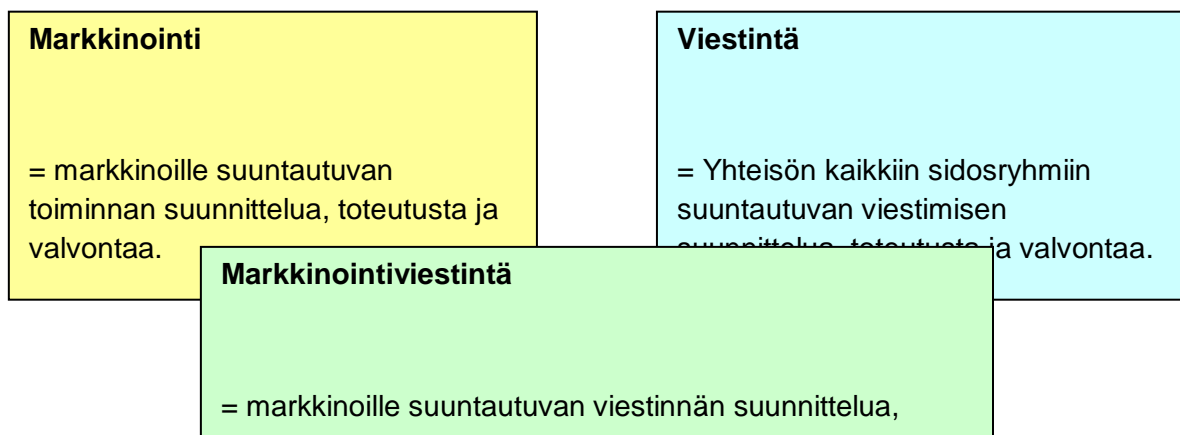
Markkinointi

= markkinoille suuntautuvan toiminnan suunnittelua, toteutusta ja valvontaa.

Viestintä

= Yhteisön kaikkiin sidosryhmiin suuntautuvan viestimisen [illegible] ja valvontaa.

Markkinointiviestintä

= markkinoille suuntautuvan viestinnän suunnittelua,